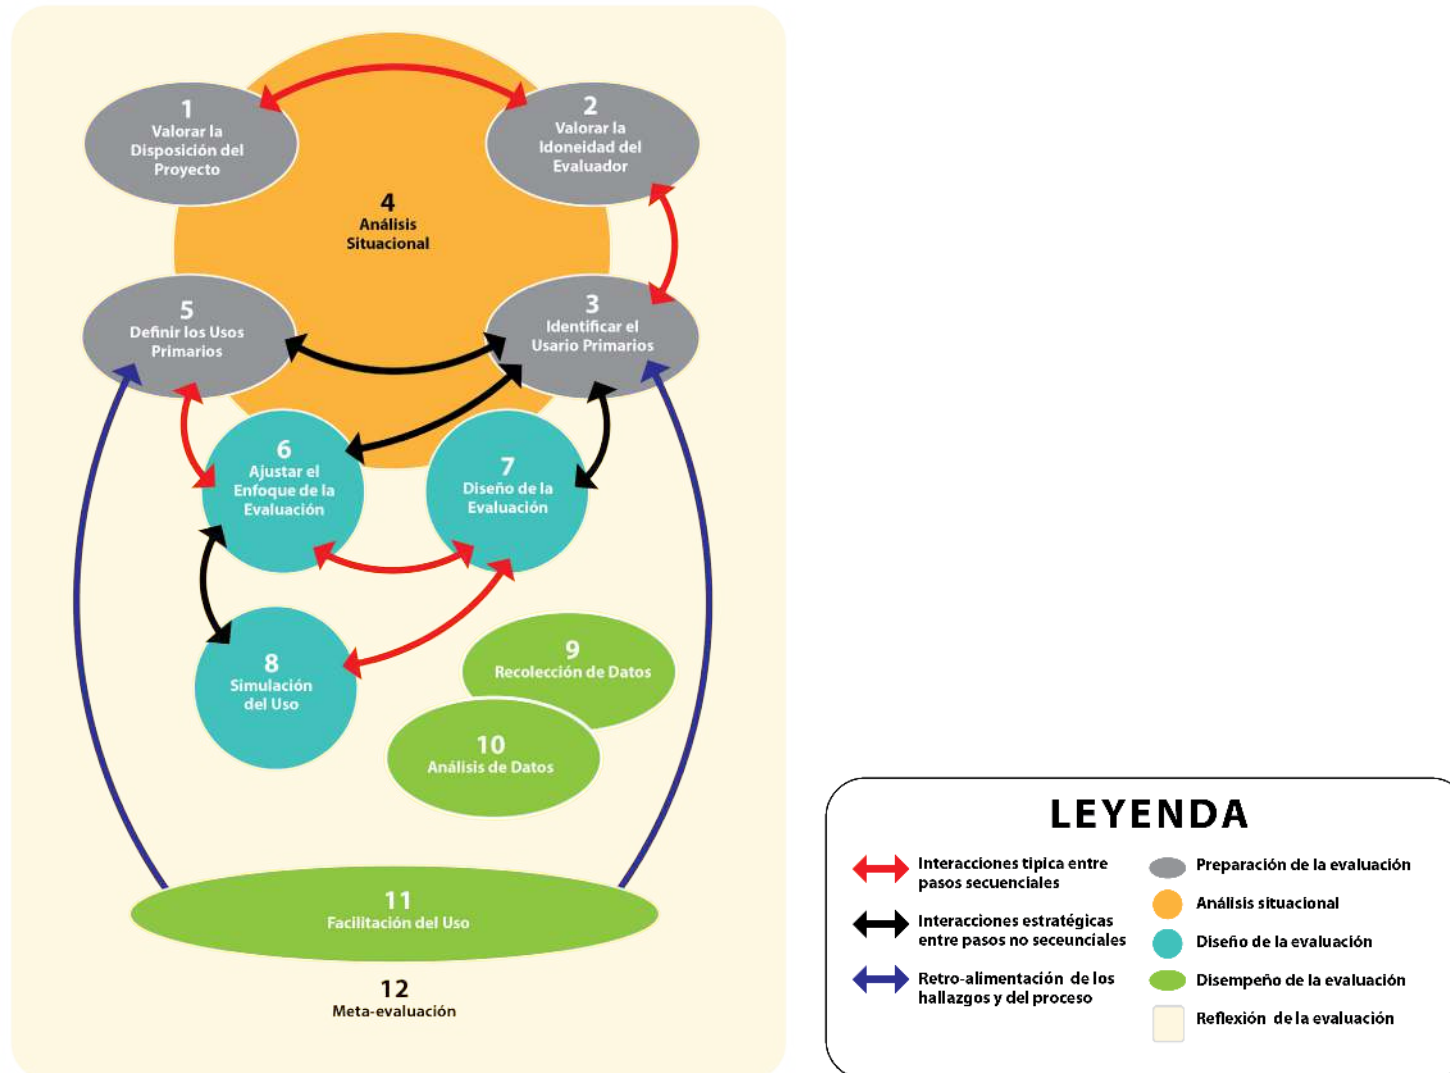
1
Valorar la Disposición del Proyecto

2
Valorar la Idoneidad del Evaluador

4
Análisis Situacional

5
Definir los Usos Primarios

3
Identificar el Usario Primarios

6
Ajustar el Enfoque de la Evaluación

7
Diseño de la Evaluación

8
Simulación del Uso

9
Recolección de Datos

10
Análisis de Datos

11
Facilitación del Uso

12
Meta-evaluación

LEYENDA

Interacciones tipica entre pasos secuenciales

Interacciones estratégicas entre pasos no seceunciales

Retro-alimentación de los hallazgos y del proceso

Preparación de la evaluación

Análisis situacional

Diseño de la evaluación

Disempeño de la evaluación

Reflexión de la evaluación